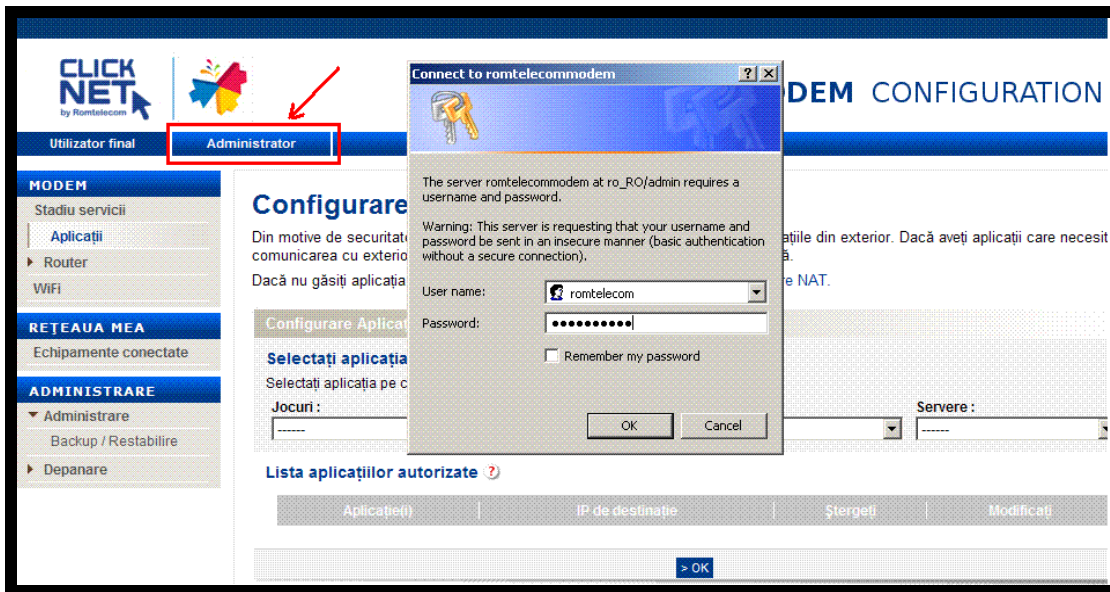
CLICK NET by Romtelecom

Utilizator final
Administrator

DEM CONFIGURATION

MODEM
Stadiu servicii
Aplicații
Router
WiFi

REȚEAUA MEA
Echipamente conectate

ADMINISTRARE
Administrare
Backup / Restabilire
Depanare

Configurare
Din motive de securitat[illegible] ațiile din exterior. Dacă aveți aplicații care necesit comunicarea cu exterio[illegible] ă.
Dacă nu găsiți aplicația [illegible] re NAT.

Configurare Aplicat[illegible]
Selectați aplicația
Selectați aplicația pe c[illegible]
Jocuri :
------
Servere :
------

Lista aplicațiilor autorizate

| Aplicație(i) | IP de destinație | Ștergeți | Modificați |
|---|---|---|---|

> OK

Connect to romtelecommodem
The server romtelecommodem at ro_RO/admin requires a username and password.
Warning: This server is requesting that your username and password be sent in an insecure manner (basic authentication without a secure connection).
User name: romtelecom
Password: ●●●●●●●●●●
Remember my password
OK
Cancel